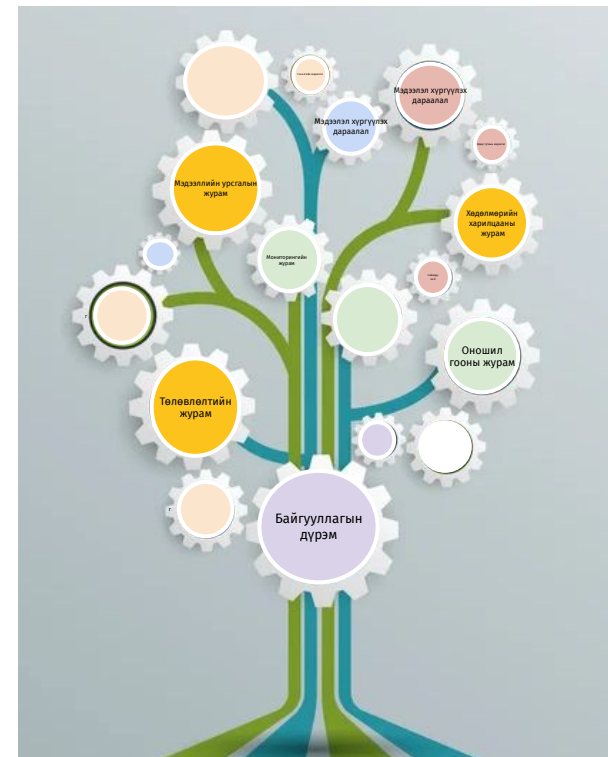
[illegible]

Мэдээлэл хүргүүлэх дараалал

Мэдээлэл хүргүүлэх дараалал

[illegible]

Мэдээллийн урсгалын журам

Хөдөлмөрийн харилцааны журам

Мониторингийн журам

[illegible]

Г

Оношил гооны журам

Төлөвлөлтийн журам

Г

Байгууллагын дүрэм